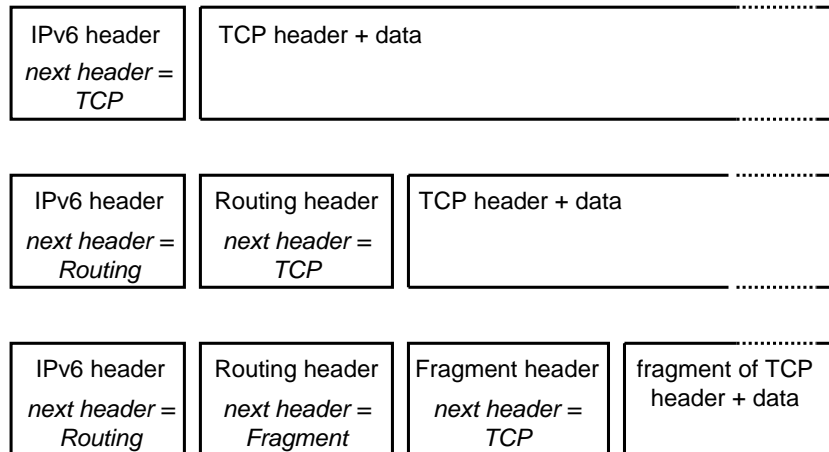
IPv6 header
*next header = TCP*

TCP header + data

IPv6 header
*next header = Routing*

Routing header
*next header = TCP*

TCP header + data

IPv6 header
*next header = Routing*

Routing header
*next header = Fragment*

Fragment header
*next header = TCP*

fragment of TCP header + data